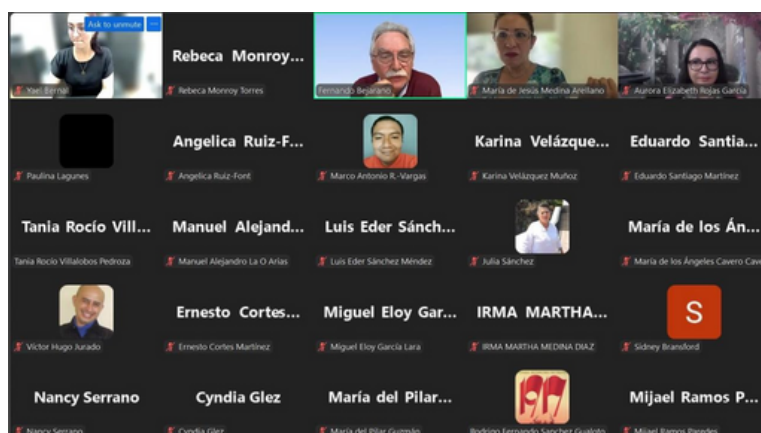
Ask to unmute

Yael Bernal

Rebeca Monroy...

Rebeca Monroy Torres

Fernando Bejarano

María de Jesús Medina Arellano

Aurora Elizabeth Rojas García

Paulina Lagunes

Angelica Ruiz-F...

Angelica Ruiz-Font

Marco Antonio R.-Vargas

Karina Velázque...

Karina Velázquez Muñoz

Eduardo Santia...

Eduardo Santiago Martínez

Tania Rocío Vill...

Tania Rocío Villalobos Pedroza

Manuel Alejand...

Manuel Alejandro La O Arias

Luis Eder Sánch...

Luis Eder Sánchez Méndez

Julia Sánchez

María de los Án...

María de los Ángeles Cavero Cav

Victor Hugo Jurado

Ernesto Cortes...

Ernesto Cortes Martinez

Miguel Eloy Gar...

Miguel Eloy García Lara

IRMA MARTHA...

IRMA MARTHA MEDINA DIAZ

S

Sidney Bransford

Nancy Serrano

Nancy Serrano

Cyndia Glez

Cyndia Glez

María del Pilar...

María del Pilar Guzmán

Rodrigo Fernando Sanchez Gualoto

Mijael Ramos P...

Mijael Ramos Paredes